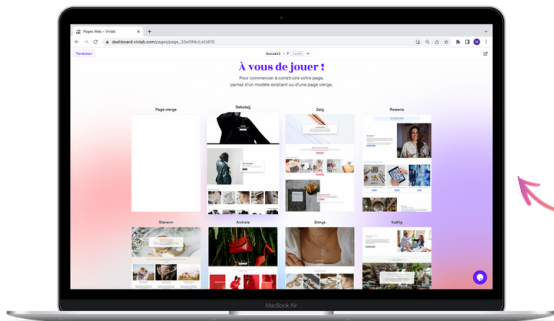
Pages Web • Vivlab
dashboard.vivlab.com/pages/page_33e0f4b

Terminer

À vous de jouer !

Pour commencer à construire votre page, partez d'un modèle existant ou d'une page vierge.

Page vierge
Bekolaij
Zaig
Rowena
Shearen
Andreia
Senya
Kathy

MacBook Air